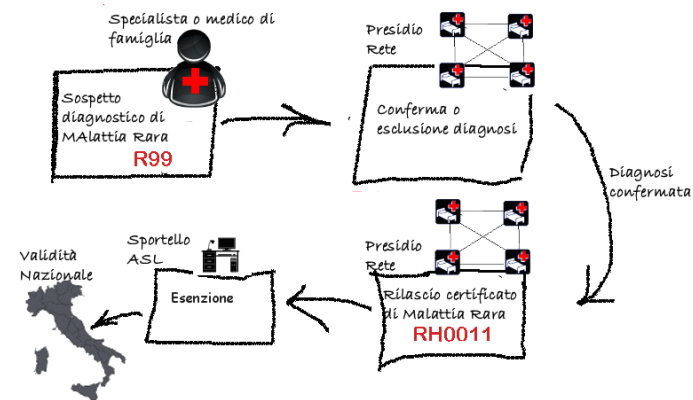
Specialista o medico di famiglia

Sospetto diagnostico di MAlattia Rara
R99

Presidio Rete

Conferma o esclusione diagnosi

Diagnosi confermata

Presidio Rete

Rilascio certificato di Malattia Rara
RH0011

Sportello ASL

Esenzione

Validità Nazionale